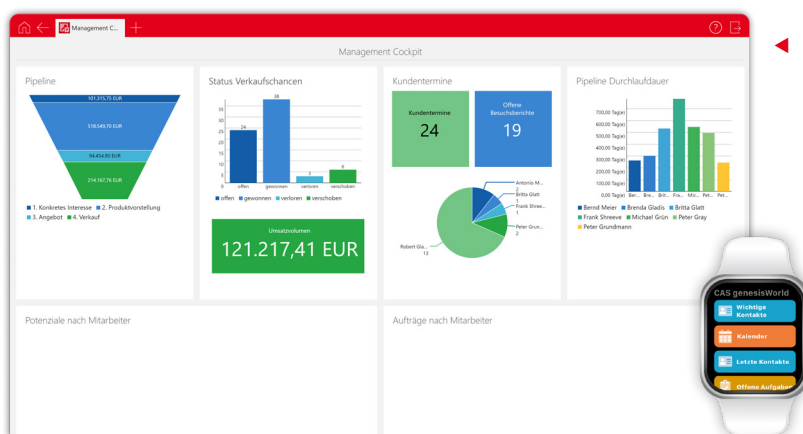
Management C...

Management Cockpit

Pipeline

101.315,75 EUR
518.549,70 EUR
96.454,00 EUR
214.167,76 EUR

■ 1. Konkretes Interesse ■ 2. Produktvorstellung ■ 3. Angebot ■ 4. Verkauf

Status Verkaufschancen

38
24
3
8

35
30
25
20
15
10
5
0

offen gewonnen verloren verschoben

■ offen ■ gewonnen ■ verloren ■ verschoben

Umsatzvolumen
121.217,41 EUR

Kundentermine

Kundentermine
24

Offene Besuchsberichte
19

Antonio M...
Britta Glatt
Frank Shree...
1
Peter Grün...
2
Robert Gla...
13

Pipeline Durchlaufdauer

700,00 Tag(e)
600,00 Tag(e)
500,00 Tag(e)
400,00 Tag(e)
300,00 Tag(e)
200,00 Tag(e)
100,00 Tag(e)
0,00 Tag(e)

Ber... Bre... Brit... Fra... Mic... Pet... Pet...

■ Bernd Meier ■ Brenda Gladis ■ Britta Glatt ■ Frank Shreeve ■ Michael Grün ■ Peter Gray ■ Peter Grundmann

Potenziale nach Mitarbeiter

Aufträge nach Mitarbeiter

CAS genesisWorld
Wichtige Kontakte
Kalender
Letzte Kontakte
Offene Aufgaben